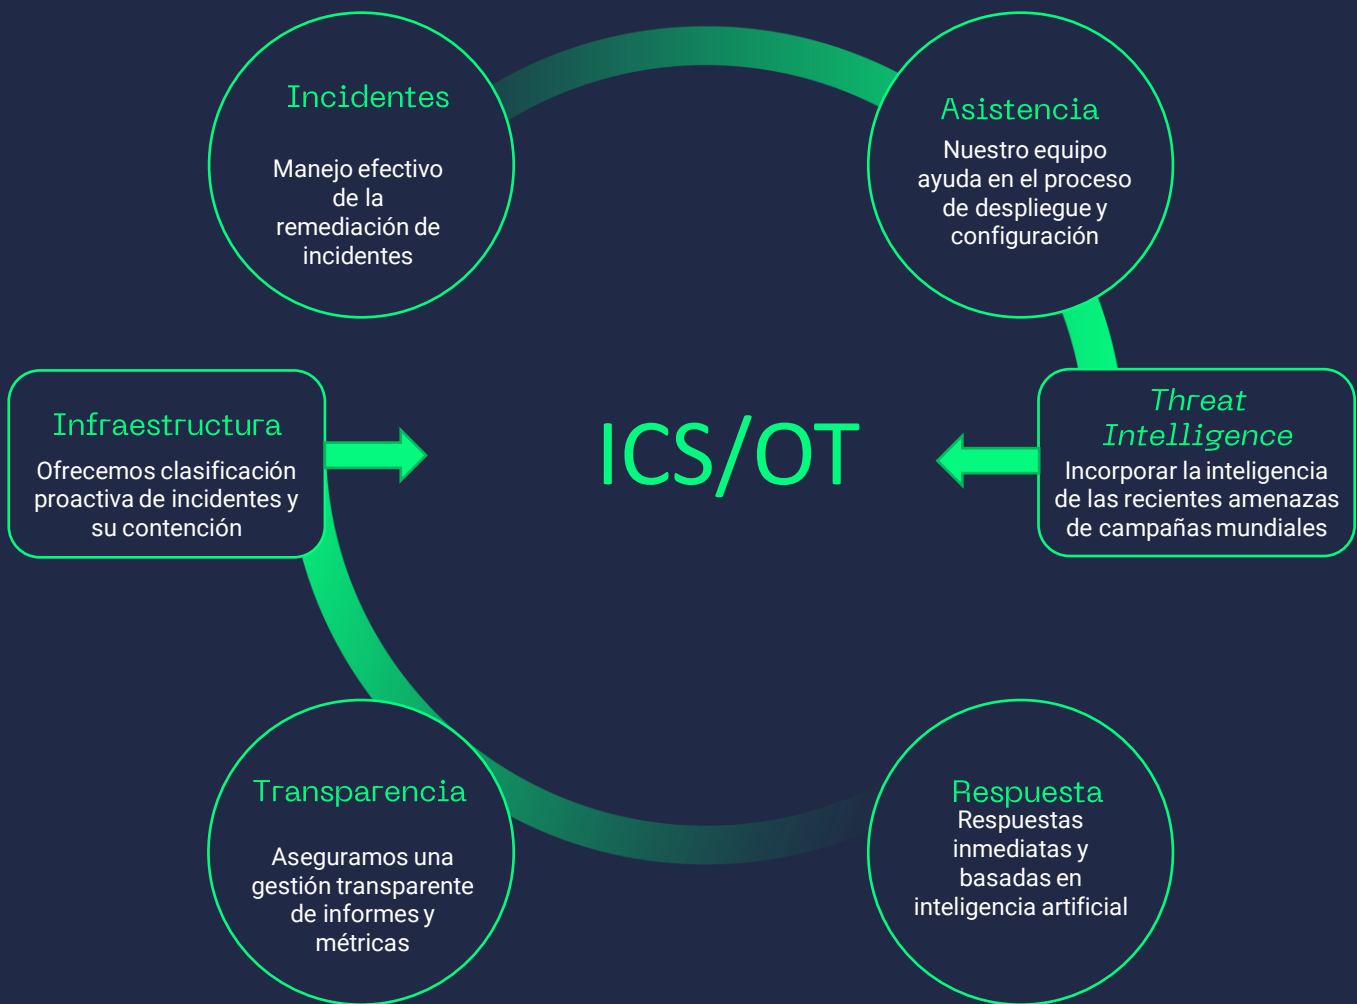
Incidentes

Manejo efectivo de la remediación de incidentes

Asistencia

Nuestro equipo ayuda en el proceso de despliegue y configuración

Infraestructura

Ofrecemos clasificación proactiva de incidentes y su contención

ICS/OT

Threat Intelligence

Incorporar la inteligencia de las recientes amenazas de campañas mundiales

Transparencia

Aseguramos una gestión transparente de informes y métricas

Respuesta

Respuestas inmediatas y basadas en inteligencia artificial